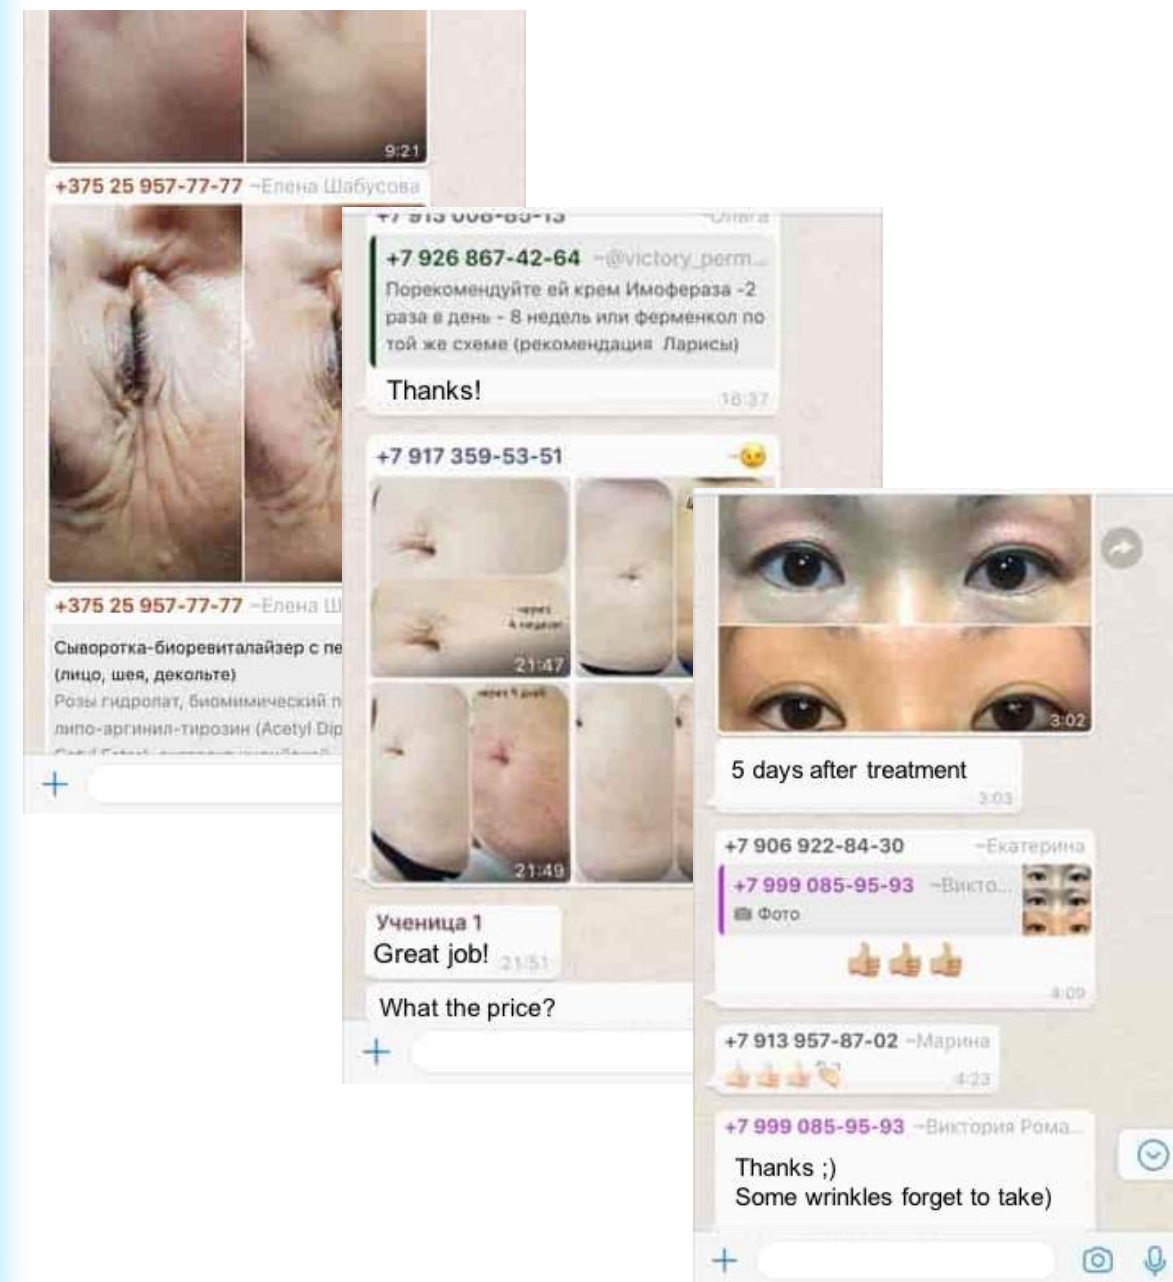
9:21

+375 25 957-77-77 ~Елена Шабусова

+375 25 957-77-77 ~Елена Ш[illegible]

Сыворотка-биоревиталайзер с пе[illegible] (лицо, шея, декольте)
Розы гидролат, биомимический п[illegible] липо-аргинил-тирозин (Acetyl Dip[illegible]
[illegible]

+

+7 913 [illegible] ~Ольга

+7 926 867-42-64 ~@victory_perm...
Порекомендуйте ей крем Имофераза -2 раза в день - 8 недель или ферменкол по той же схеме (рекомендация Ларисы)

Thanks!
16:37

+7 917 359-53-51 ~

через 4 недели
21:47
через 5 дней
21:49

Ученица 1
Great job! 21:51

What the price?

+

3:02

5 days after treatment
3:03

+7 906 922-84-30 ~Екатерина
+7 999 085-95-93 ~Викто...
Фото
👍👍👍
4:09

+7 913 957-87-02 ~Марина
👍👍👍👏
4:23

+7 999 085-95-93 ~Виктория Рома...
Thanks ;)
Some wrinkles forget to take)

+